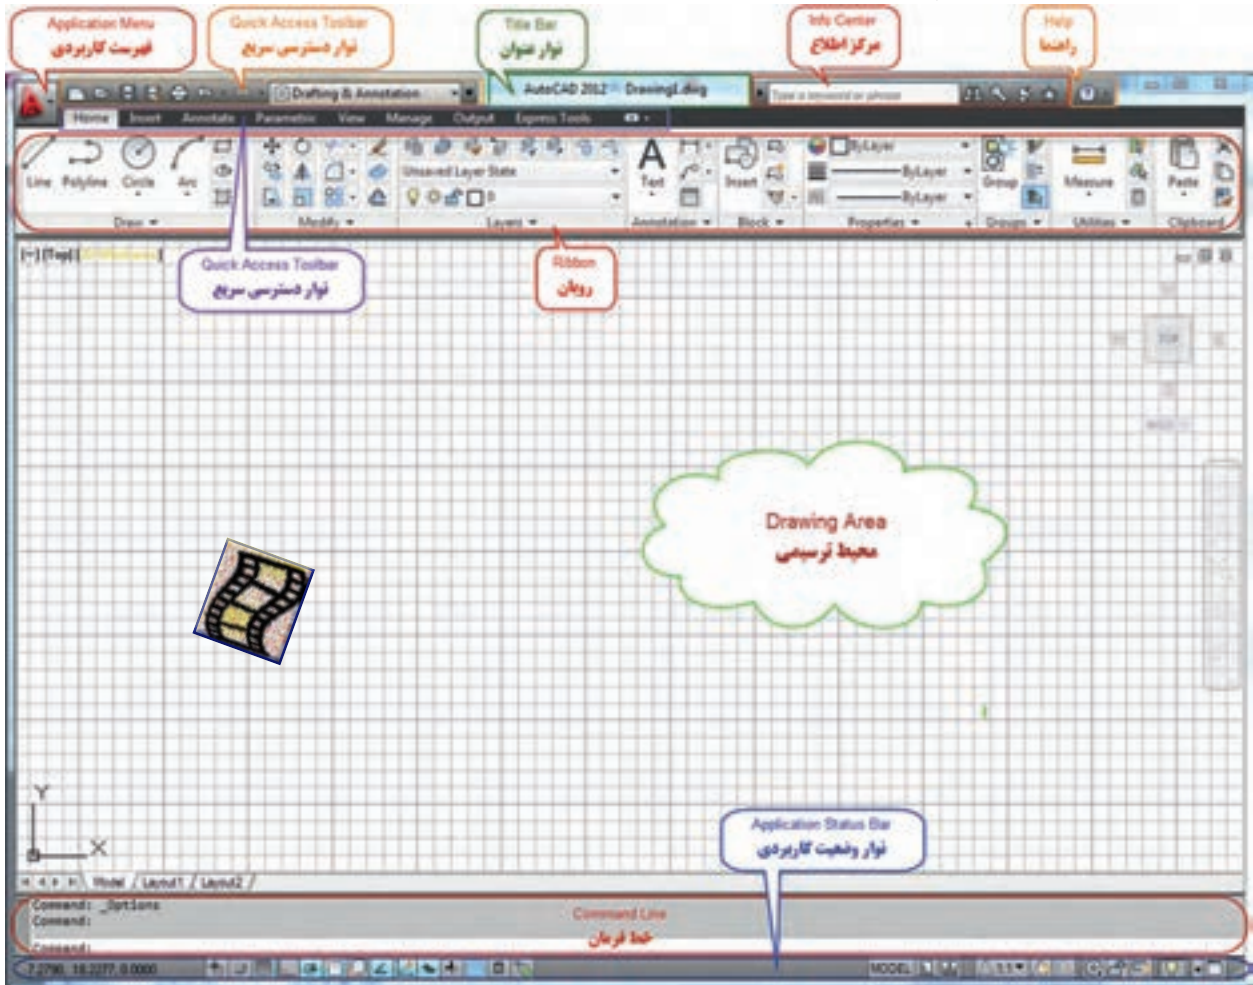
Application Menu
فهرست کاربردی

Quick Access Toolbar
نوار دسترسی سریع

Title Bar
نوار عنوان

Info Center
مرکز اطلاع

Help
راهنما

Drafting & Annotation

AutoCAD 2012 Drawing1.dwg

Type a keyword or phrase

Home Insert Annotate Parametric View Manage Output Express Tools

Line Polyline Circle Arc

Draw

Modify

Unsaved Layer State

Layers

Text

Annotation

Insert

Block

ByLayer

ByLayer

ByLayer

Properties

Group

Groups

Measure

Utilities

Paste

Clipboard

[-][Top][

Quick Access Toolbar
نوار دسترسی سریع

Ribbon
روبان

TOP

Drawing Area
محیط ترسیمی

Y

X

Model / Layout1 / Layout2 /

Application Status Bar
نوار وضعیت کاربردی

Command: _Options
Command:
Command:

Command Line
خط فرمان

7.2790, 18.2277, 0.0000

MODEL